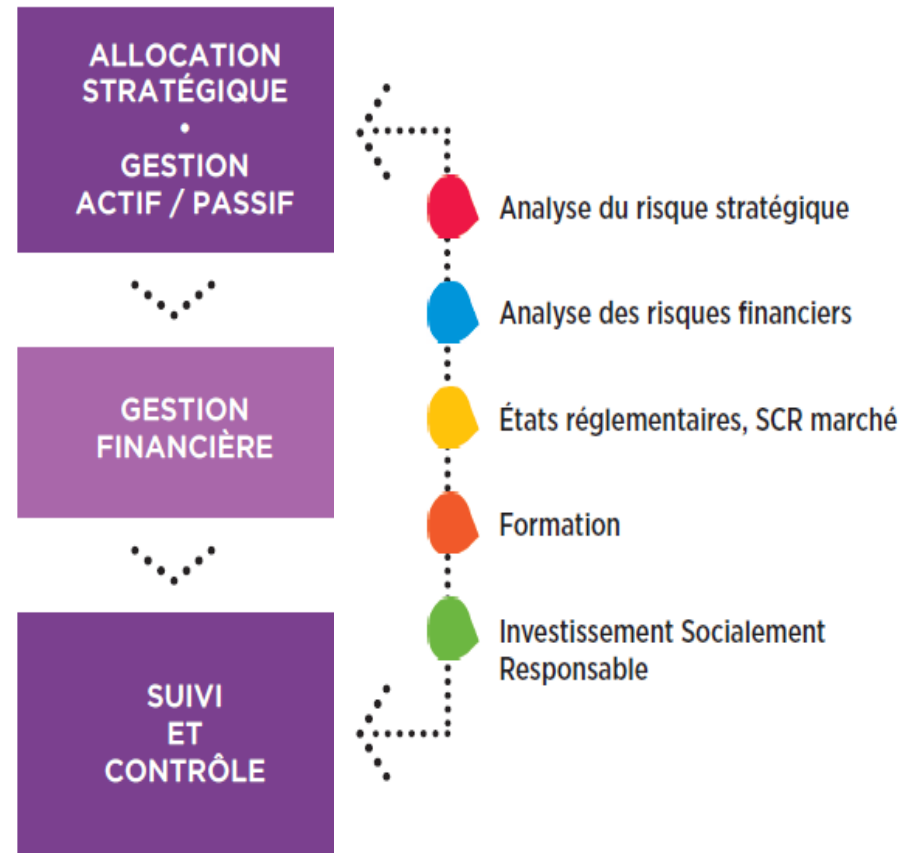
ALLOCATION STRATÉGIQUE
•
GESTION ACTIF / PASSIF

GESTION FINANCIÈRE

SUIVI ET CONTRÔLE

Analyse du risque stratégique

Analyse des risques financiers

États réglementaires, SCR marché

Formation

Investissement Socialement Responsable